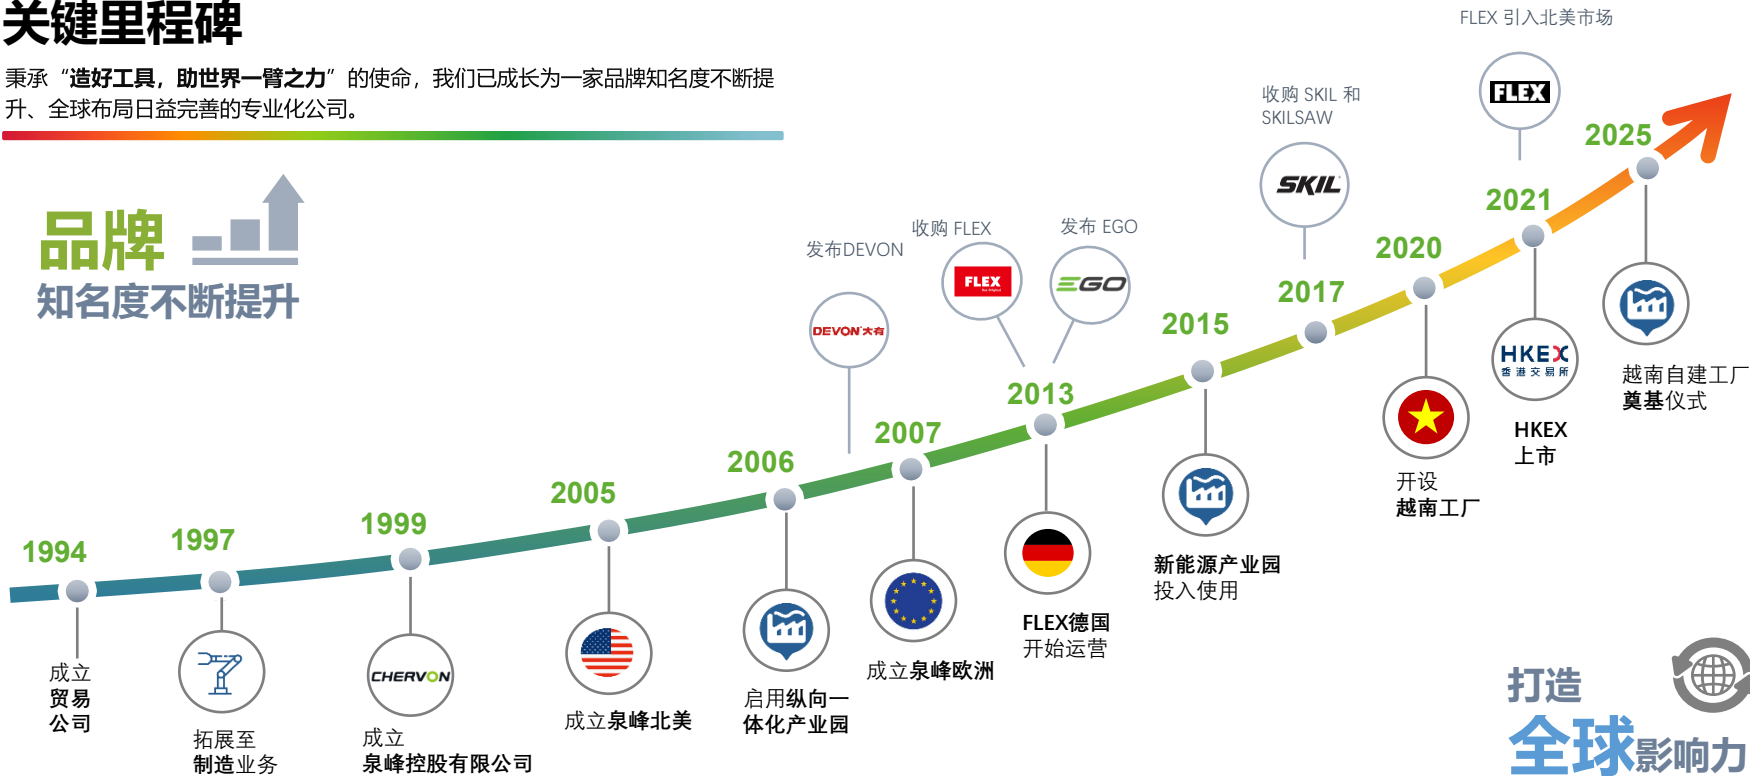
关键里程碑

秉承“造好工具，助世界一臂之力”的使命，我们已成长为一家品牌知名度不断提升、全球布局日益完善的专业化公司。

品牌
知名度不断提升

1994
成立
贸易
公司

1997
拓展至
制造业务

1999
CHERVON
成立
泉峰控股有限公司

2005
成立泉峰北美

2006
启用纵向一体化产业园

发布DEVON
DEVON大有

2007
成立泉峰欧洲

收购 FLEX
FLEX

发布 EGO
EGO

2013
FLEX德国
开始运营

2015
新能源产业园
投入使用

收购 SKIL 和
SKILSAW
SKIL

2017

2020
开设
越南工厂

FLEX 引入北美市场
FLEX

2021
HKEX
香港交易所
HKEX
上市

2025
越南自建工厂
奠基仪式

打造
全球影响力